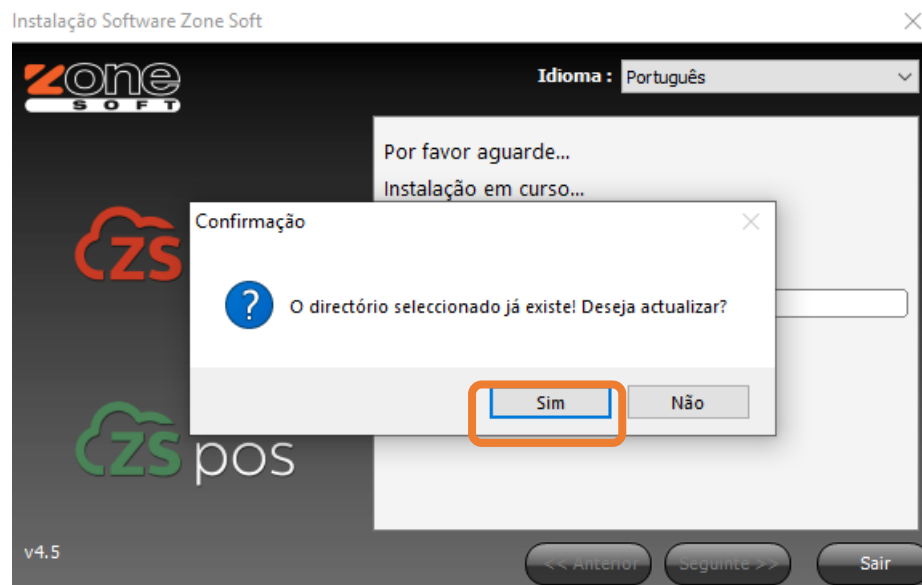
Instalação Software Zone Soft

Zone SOFT

Idioma : Português

Por favor aguarde...

Instalação em curso...

Confirmação

O directório seleccionado já existe! Deseja actualizar?

Sim

Não

ZS

ZS pos

v4.5

<< Anterior

Seguinte >>

Sair